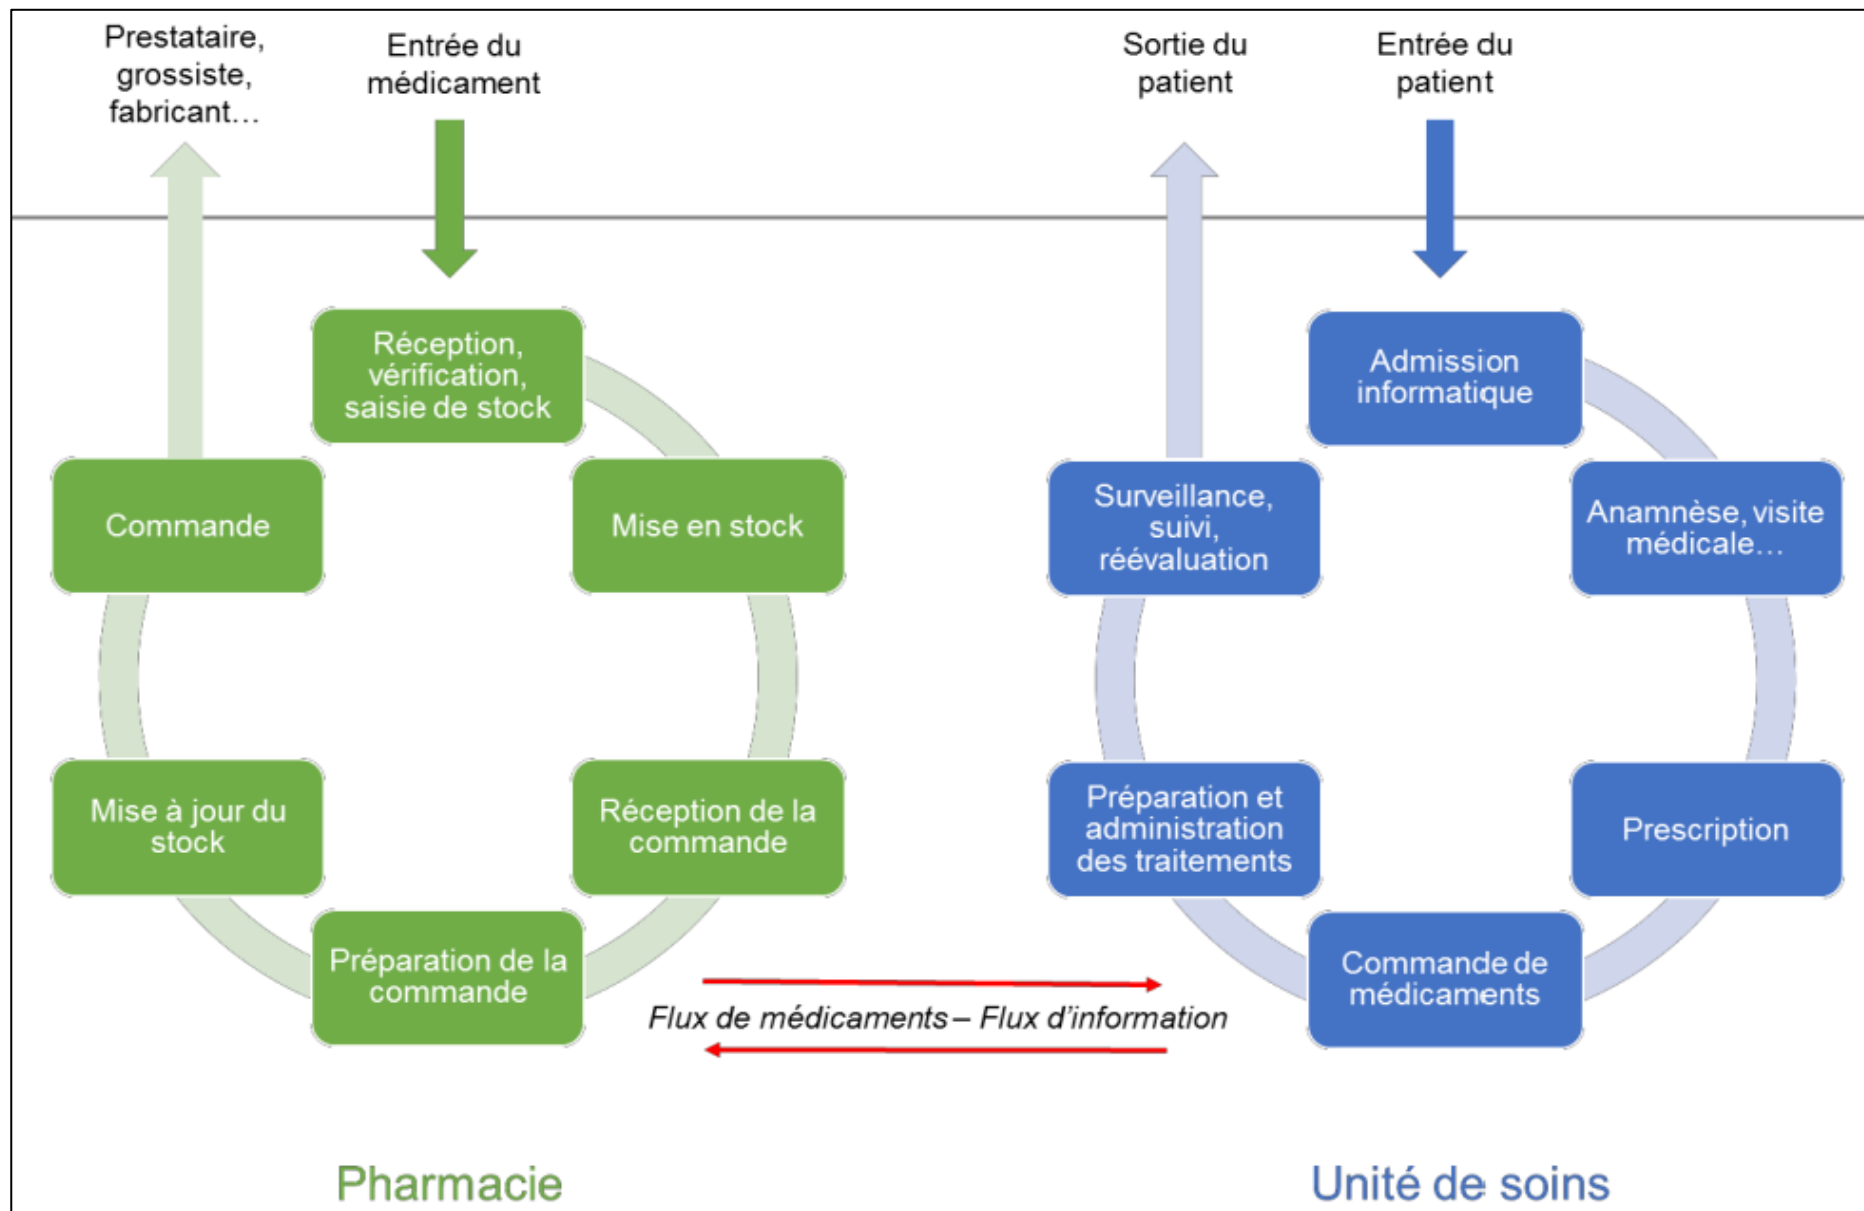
Prestataire, grossiste, fabricant…

Entrée du médicament

Sortie du patient

Entrée du patient

Réception, vérification, saisie de stock

Commande

Mise en stock

Mise à jour du stock

Réception de la commande

Préparation de la commande

Admission informatique

Surveillance, suivi, réévaluation

Anamnèse, visite médicale…

Préparation et administration des traitements

Prescription

Commande de médicaments

Flux de médicaments – Flux d'information

Pharmacie

Unité de soins